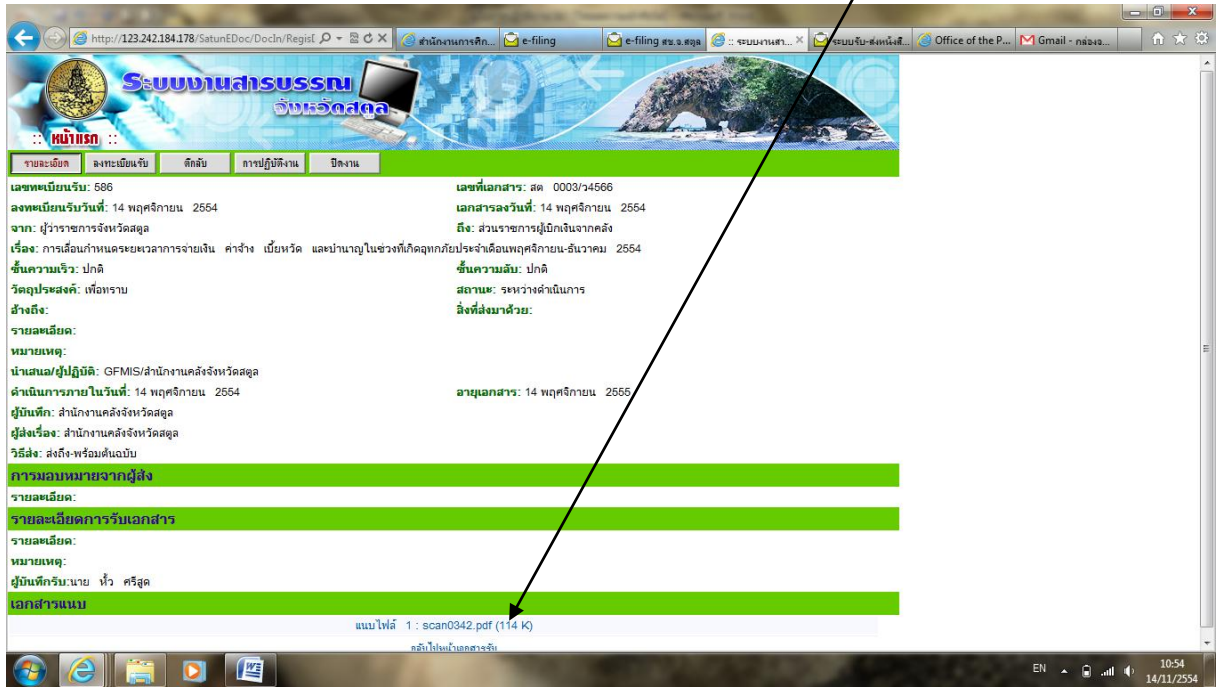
http://123.242.184.178/SatunEDoc/DocIn/Regist

สำนักงานการคลัง... e-filing e-filing สข.จ.สตูล :: ระบบงานสา... ระบบรับ-ส่งหนังสื... Office of the P... Gmail - กล่อง...

ระบบงานสารบรรณ จังหวัดสตูล

:: หน้าแรก ::

รายละเอียด | ลงทะเบียนรับ | ติดลับ | การปฏิบัติงาน | ปิดงาน

เลขทะเบียนรับ: 586
เลขที่เอกสาร: สต 0003/ว4566
ลงทะเบียนรับวันที่: 14 พฤศจิกายน 2554
เอกสารลงวันที่: 14 พฤศจิกายน 2554
จาก: ผู้ว่าราชการจังหวัดสตูล
ถึง: ส่วนราชการผู้เบิกเงินจากคลัง
เรื่อง: การเลื่อนกำหนดระยะเวลาการจ่ายเงิน ค่าจ้าง เบี้ยหวัด และบำนาญในช่วงที่เกิดอุทกภัยประจำเดือนพฤศจิกายน-ธันวาคม 2554
ชั้นความเร็ว: ปกติ
ชั้นความลับ: ปกติ
วัตถุประสงค์: เพื่อทราบ
สถานะ: ระหว่างดำเนินการ
อ้างถึง:
สิ่งที่ส่งมาด้วย:
รายละเอียด:
หมายเหตุ:
นำเสนอ/ผู้ปฏิบัติ: GFMIS/สำนักงานคลังจังหวัดสตูล
ดำเนินการภายในวันที่: 14 พฤศจิกายน 2554
อายุเอกสาร: 14 พฤศจิกายน 2555
ผู้บันทึก: สำนักงานคลังจังหวัดสตูล
ผู้ส่งเรื่อง: สำนักงานคลังจังหวัดสตูล
วิธีส่ง: ส่งถึง-พร้อมต้นฉบับ

การมอบหมายจากผู้สั่ง
รายละเอียด:

รายละเอียดการรับเอกสาร
รายละเอียด:
หมายเหตุ:
ผู้บันทึกรับ:นาย หัว ศรีสุด

เอกสารแนบ
แนบไฟล์ 1 : scan0342.pdf (114 K)
กลับไปหน้าเอกสารรับ

EN 10:54 14/11/2554